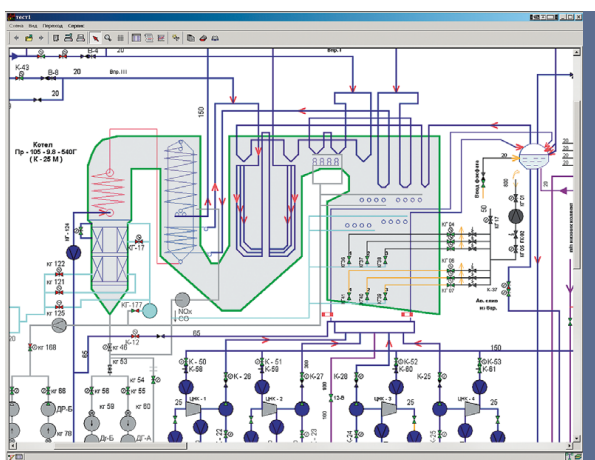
тест1
Схема Вид Переход Сервис
К-43
В-8
В-4
20
20
Впр.III
Впр.1
150
Котел
Пр - 105 - 9.8 - 540Г
( К - 25 М )
КГ-17
КГ-120
КГ 122
КГ 121
КГ 125
КГ-177
NOx
CO
65
КГ-12
КГ 168
85
КГ 53
КГ 66
КГ 56
КГ 54
КГ 55
КГ 59
КГ 60
ДР-Б
КГ 78
Д-Б
ДГ-А
К - 50
К - 58
К - 51
К - 59
К - 26
К-27
К-28
К - 52
К - 60
К-25
К - 53
К - 61
ЦНК - 1
ЦНК - 2
ЦНК - 3
ЦНК - 4
25
25
25
25
150
КГ 04
КГ 08
КГ 07
КГ 03
КГ 02
50
К-37
Ав. слив из бар.
Ввод фосфата
20
20
20
20